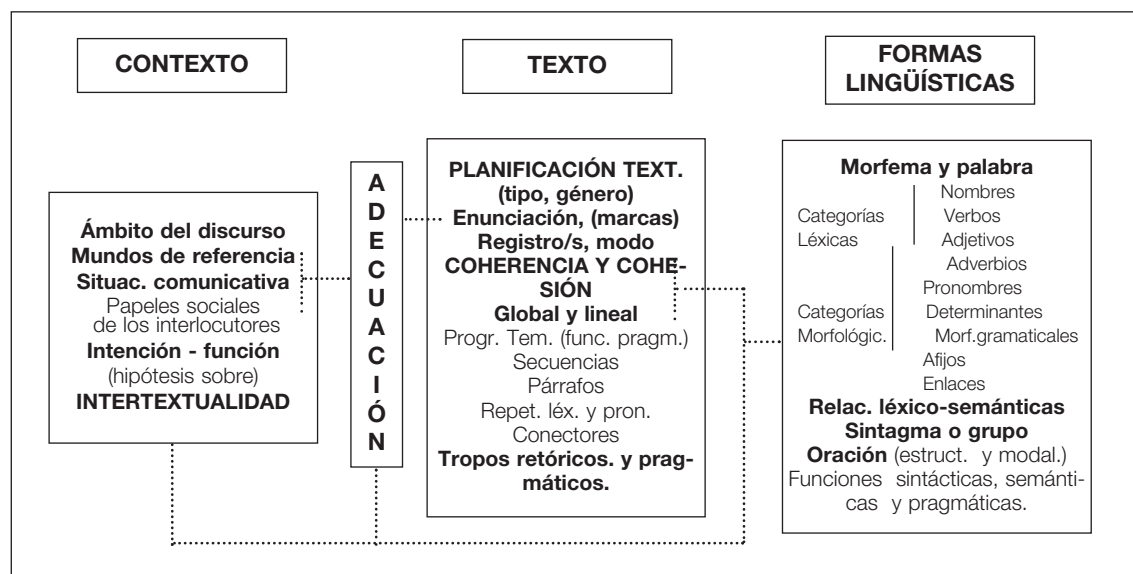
CONTEXTO

TEXTO

FORMAS LINGÜÍSTICAS

Ámbito del discurso
Mundos de referencia
Situac. comunicativa
Papeles sociales de los interlocutores
Intención - función
(hipótesis sobre)
INTERTEXTUALIDAD

A
D
E
C
U
A
C
I
Ó
N

PLANIFICACIÓN TEXT.
(tipo, género)
Enunciación, (marcas)
Registro/s, modo
COHERENCIA Y COHESIÓN
Global y lineal
Progr. Tem. (func. pragm.)
Secuencias
Párrafos
Repet. léx. y pron.
Conectores
Tropos retóricos. y pragmáticos.

Morfema y palabra
Categorías Léxicas
Nombres
Verbos
Adjetivos
Adverbios
Categorías Morfológic.
Pronombres
Determinantes
Morf.gramaticales
Afijos
Enlaces
Relac. léxico-semánticas
Sintagma o grupo
Oración (estruct. y modal.)
Funciones sintácticas, semánticas y pragmáticas.